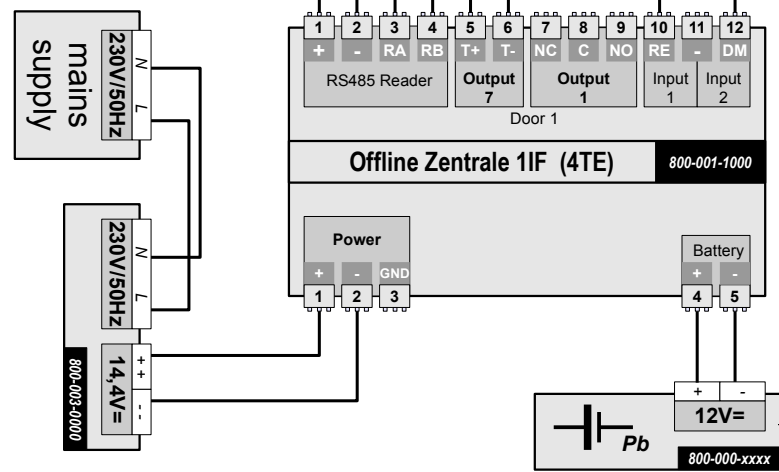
mains supply
230V/50Hz
N
L

230V/50Hz
N
L
14,4V=
+
+
-
-
800-003-0000

1 2 3 4 5 6 7 8 9 10 11 12
+ - RA RB T+ T- NC C NO RE - DM
RS485 Reader
Output 7
Output 1
Input 1
Input 2
Door 1

Offline Zentrale 1IF (4TE)
800-001-1000

Power
+ - GND
1 2 3

Battery
+ -
4 5

+ -
12V=
Pb
800-000-xxxx